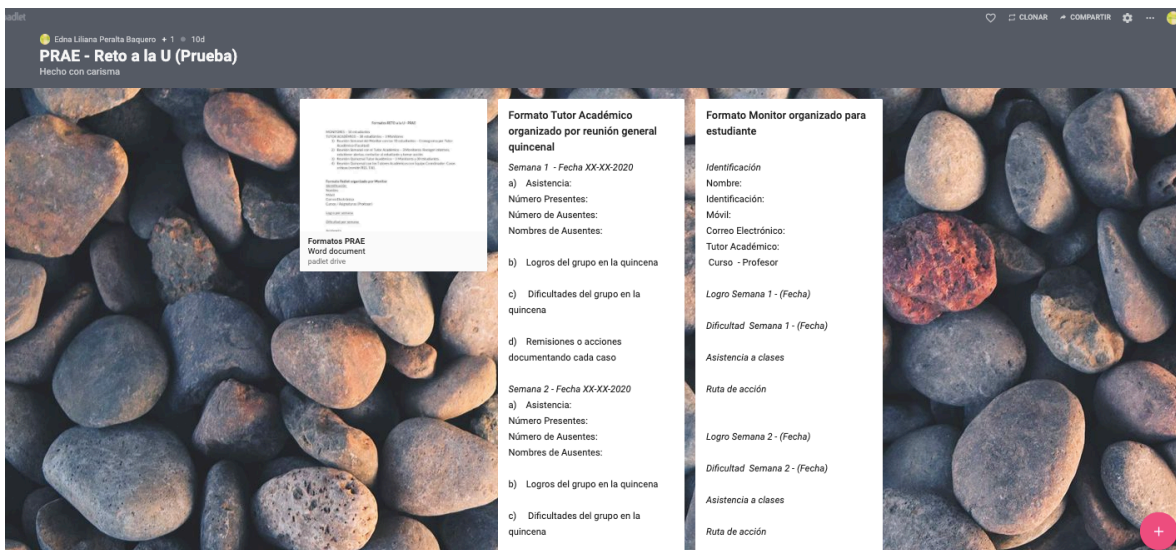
padlet

Edna Liliana Peralta Baquero + 1 • 10d

PRAE - Reto a la U (Prueba)

Hecho con carisma

CLONAR   COMPARTIR   ...

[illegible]

Formatos PRAE
Word document
padlet drive

Formato Tutor Académico organizado por reunión general quincenal

Semana 1 - Fecha XX-XX-2020

a) Asistencia:
Número Presentes:
Número de Ausentes:
Nombres de Ausentes:

b) Logros del grupo en la quincena

c) Dificultades del grupo en la quincena

d) Remisiones o acciones documentando cada caso

Semana 2 - Fecha XX-XX-2020

a) Asistencia:
Número Presentes:
Número de Ausentes:
Nombres de Ausentes:

b) Logros del grupo en la quincena

c) Dificultades del grupo en la quincena

Formato Monitor organizado para estudiante

Identificación
Nombre:
Identificación:
Móvil:
Correo Electrónico:
Tutor Académico:
Curso - Profesor

Logro Semana 1 - (Fecha)

Dificultad Semana 1 - (Fecha)

Asistencia a clases

Ruta de acción

Logro Semana 2 - (Fecha)

Dificultad Semana 2 - (Fecha)

Asistencia a clases

Ruta de acción

+